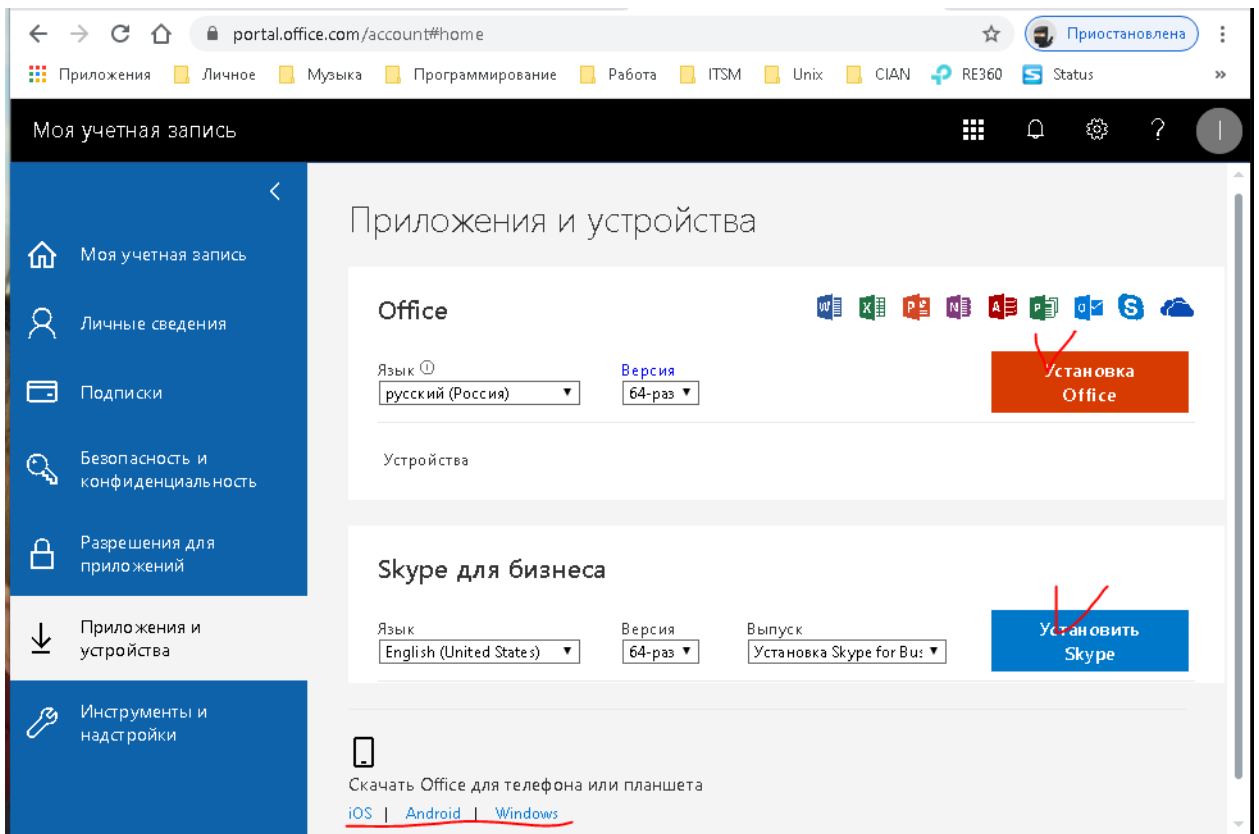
portal.office.com/account#home

Приостановлена

Приложения Личное Музыка Программирование Работа ITSM Unix CIAN RE360 Status »

Моя учетная запись

Моя учетная запись

Личные сведения

Подписки

Безопасность и конфиденциальность

Разрешения для приложений

Приложения и устройства

Инструменты и надстройки

Приложения и устройства

Office

Язык
русский (Россия)

Версия
64-раз

Установка Office

Устройства

Skype для бизнеса

Язык
English (United States)

Версия
64-раз

Выпуск
Установка Skype for Bus

Установить Skype

Скачать Office для телефона или планшета

iOS | Android | Windows